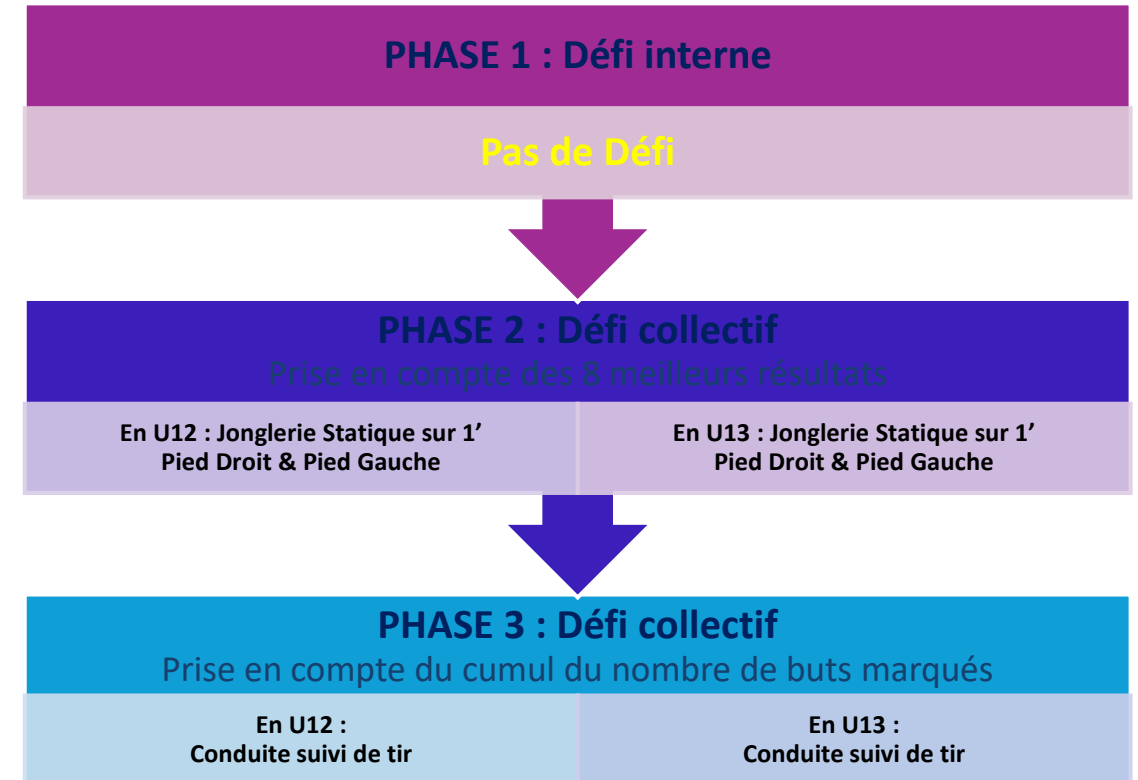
PHASE 1 : Défi interne

Pas de Défi

PHASE 2 : Défi collectif

Prise en compte des 8 meilleurs résultats

| En U12 : Jonglerie Statique sur 1' Pied Droit & Pied Gauche | En U13 : Jonglerie Statique sur 1' Pied Droit & Pied Gauche |
|---|---|

PHASE 3 : Défi collectif

Prise en compte du cumul du nombre de buts marqués

| En U12 : Conduite suivi de tir | En U13 : Conduite suivi de tir |
|---|---|